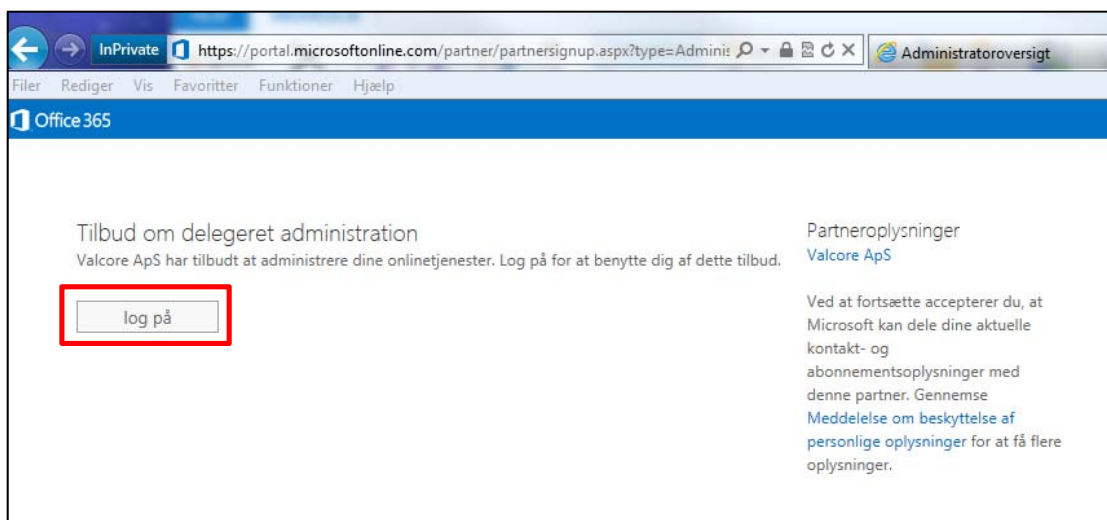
InPrivate https://portal.microsoftonline.com/partner/partnersignup.aspx?type=Adminis

Administratoroversigt

Filer Rediger Vis Favoritter Funktioner Hjælp

Office 365

Tilbud om delegeret administration

Valcore ApS har tilbudt at administrere dine onlinetjenester. Log på for at benytte dig af dette tilbud.

log på

Partneroplysninger

Valcore ApS

Ved at fortsætte accepterer du, at Microsoft kan dele dine aktuelle kontakt- og abonnementsoplysninger med denne partner. Gennemse Meddelelse om beskyttelse af personlige oplysninger for at få flere oplysninger.